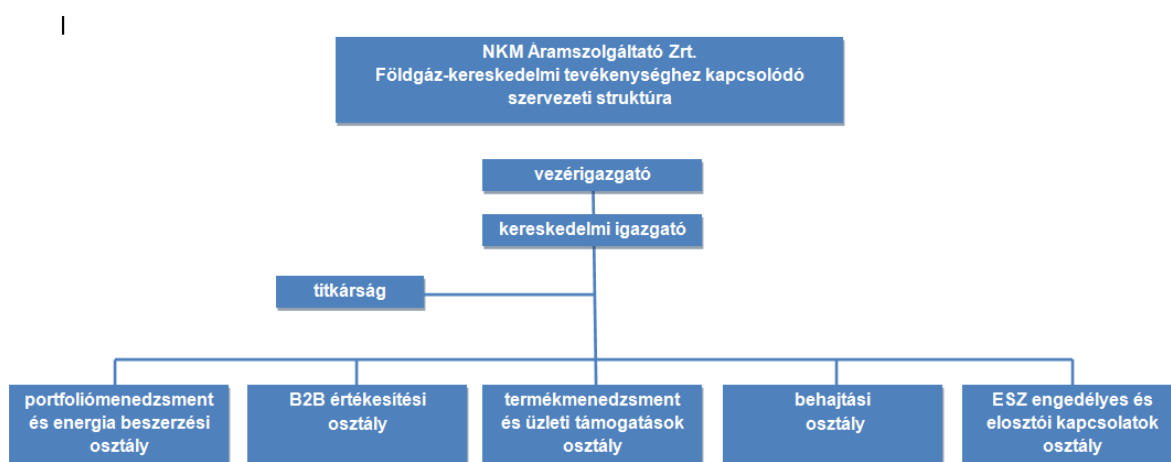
NKM Áramszolgáltató Zrt.
Földgáz-kereskedelmi tevékenységhez kapcsolódó szervezeti struktúra

vezérigazgató

kereskedelmi igazgató

titkárság

portfoliómenedzsment és energia beszerzési osztály

B2B értékesítési osztály

termékmenedzsment és üzleti támogatások osztály

behajtási osztály

ESZ engedélyes és elosztói kapcsolatok osztály